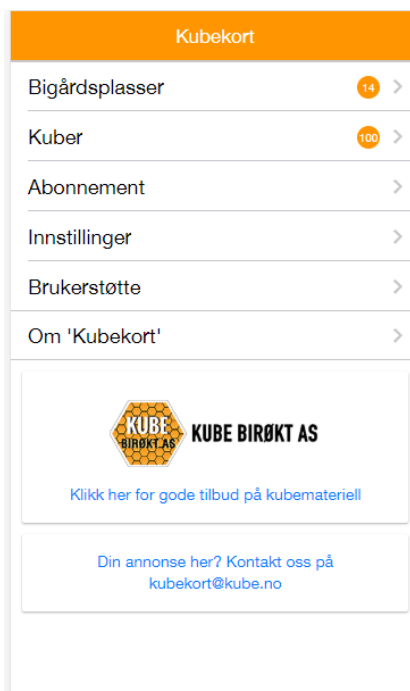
Kubekort

Bigårdsplasser 14 >

Kuber 100 >

Abonnement >

Innstillinger >

Brukerstøtte >

Om 'Kubekort' >

KUBE BIRØKT AS KUBE BIRØKT AS

Klikk her for gode tilbud på kubemateriell

Din annonse her? Kontakt oss på kubekort@kube.no